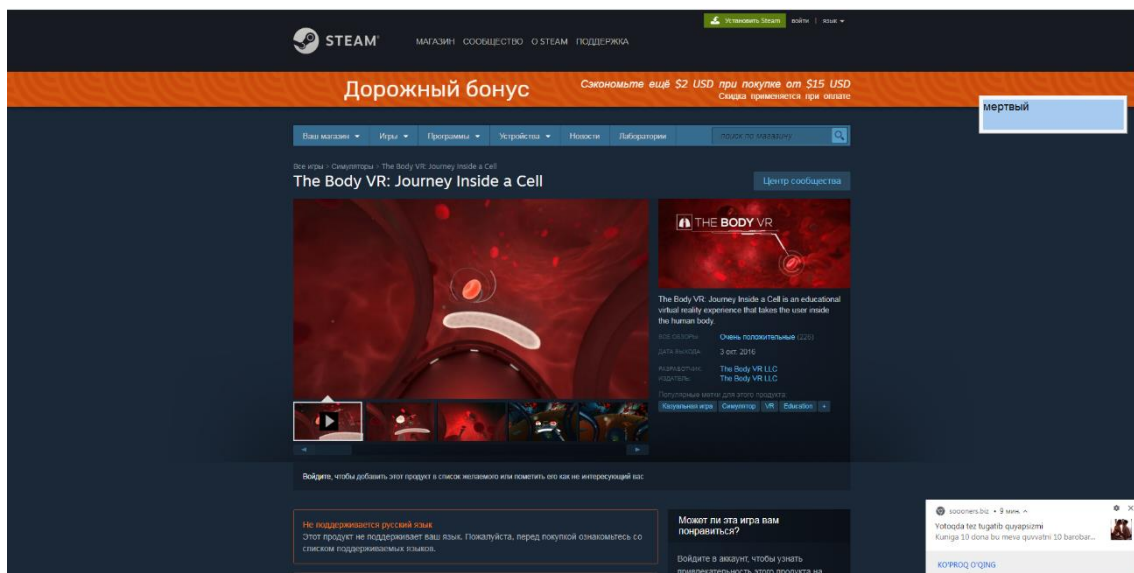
Установить Steam войти | язык

STEAM МАГАЗИН СООБЩЕСТВО О STEAM ПОДДЕРЖКА

Дорожный бонус

Сэкономьте ещё $2 USD при покупке от $15 USD
Скидка применяется при оплате

мертвый

Ваш магазин Игры Программы Устройства Новости Лаборатории поиск по магазину

Все игры > Симуляторы > The Body VR: Journey Inside a Cell

The Body VR: Journey Inside a Cell

Центр сообщества

THE BODY VR

The Body VR: Journey Inside a Cell is an educational virtual reality experience that takes the user inside the human body.

ВСЕ ОБЗОРЫ: Очень положительные (226)

ДАТА ВЫХОДА: 3 окт. 2016

РАЗРАБОТЧИК: The Body VR LLC
ИЗДАТЕЛЬ: The Body VR LLC

Популярные метки для этого продукта:
Казуальная игра Симулятор VR Education +

Войдите, чтобы добавить этот продукт в список желаемого или пометить его как не интересующий вас

Не поддерживается русский язык
Этот продукт не поддерживает ваш язык. Пожалуйста, перед покупкой ознакомьтесь со списком поддерживаемых языков.

Может ли эта игра вам понравиться?

Войдите в аккаунт, чтобы узнать привлекательность этого продукта на

soooners.biz • 9 мин.
Yotoqda tez tugatib quyapsizmi
Kuniga 10 dona bu meva quvvatni 10 barobar...

KO'PROQ O'QING